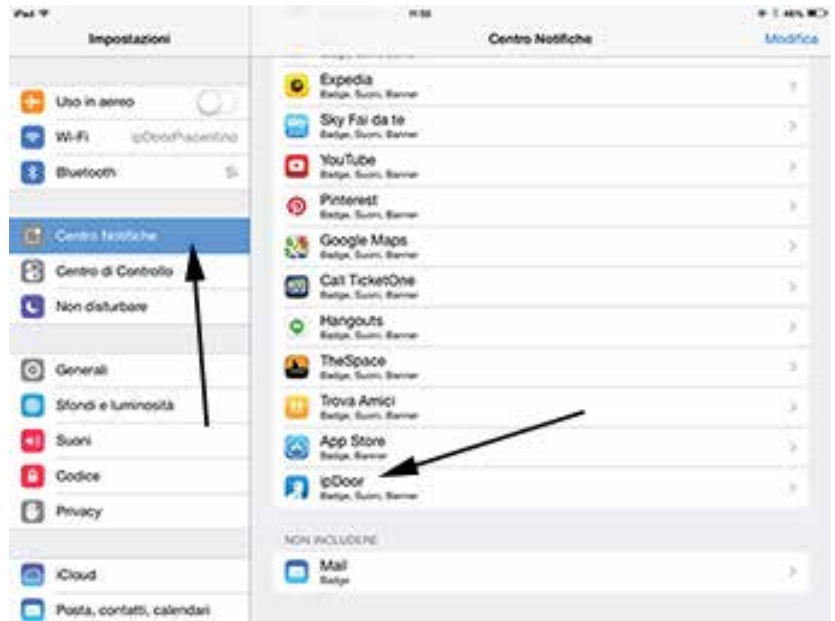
iPad
11:56
46%

Impostazioni

Uso in aereo
Wi-Fi ipDoorPiacentino
Bluetooth Sì

Centro Notifiche
Centro di Controllo
Non disturbare

Generali
Sfondi e luminosità
Suoni
Codice
Privacy

iCloud
Posta, contatti, calendari

Centro Notifiche
Modifica

Expedia
Badge, Suoni, Banner
Sky Fai da te
Badge, Suoni, Banner
YouTube
Badge, Suoni, Banner
Pinterest
Badge, Suoni, Banner
Google Maps
Badge, Suoni, Banner
Call TicketOne
Badge, Suoni, Banner
Hangouts
Badge, Suoni, Banner
TheSpace
Badge, Suoni, Banner
Trova Amici
Badge, Suoni, Banner
App Store
Badge, Banner
ipDoor
Badge, Suoni, Banner

NON INCLUDERE

Mail
Badge